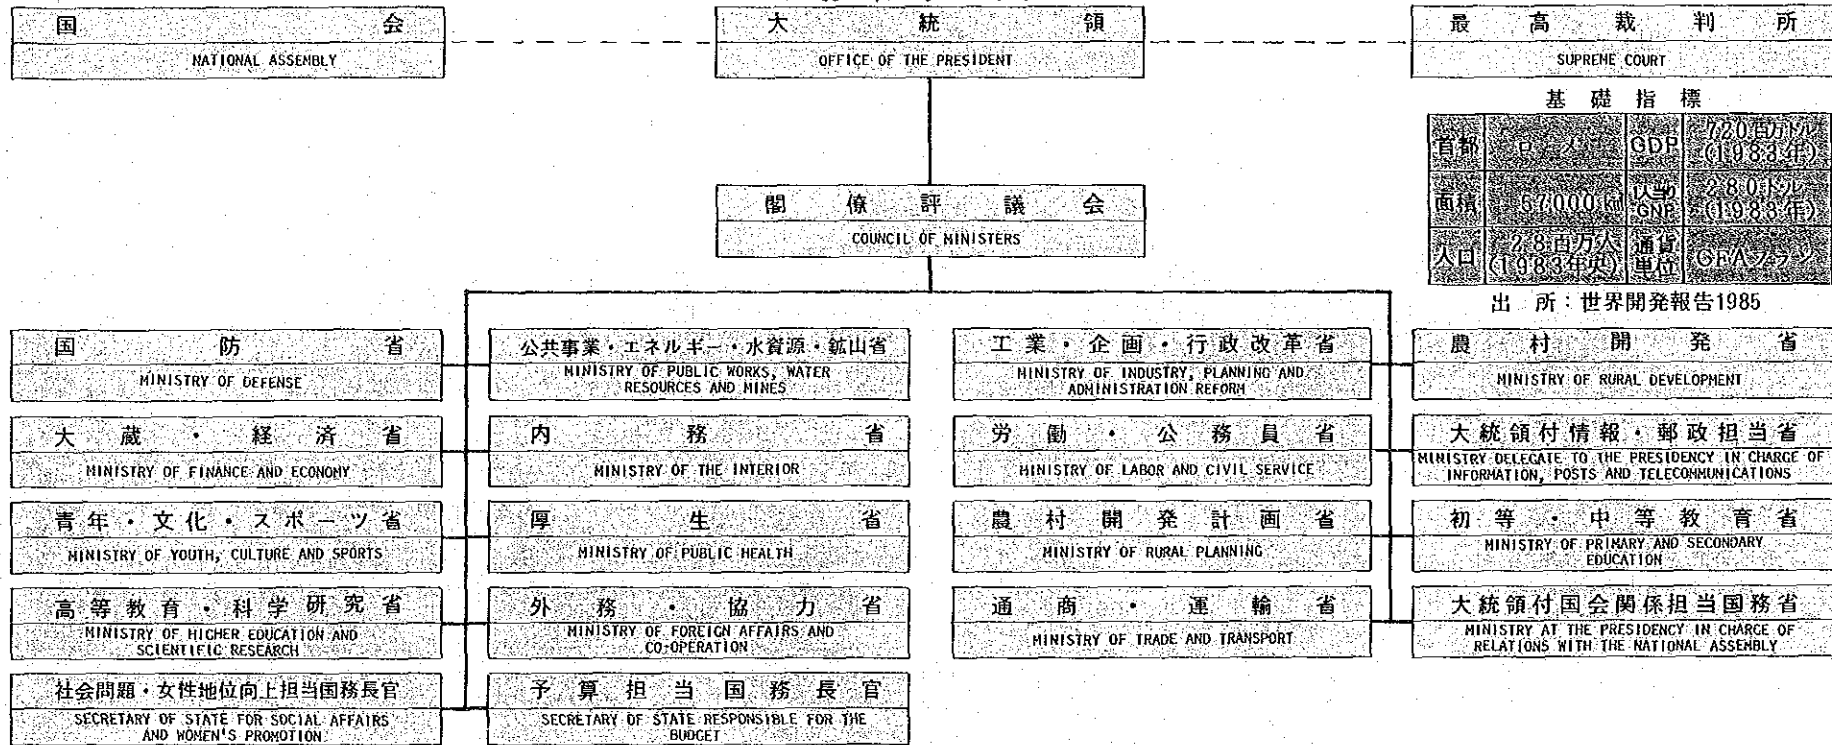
国会
NATIONAL ASSEMBLY

大統領
OFFICE OF THE PRESIDENT

最高裁判所
SUPREME COURT

基礎指標

| 首都 | ロメ | GDP | 720百万ドル (1983年) |
|---|---|---|---|
| 面積 | 57000㎢ | 1人当りGNP | 280ドル (1983年) |
| 人口 | 2.8百万人 (1983年央) | 通貨単位 | CFAフラン |

出所：世界開発報告1985

閣僚評議会
COUNCIL OF MINISTERS

国防省
MINISTRY OF DEFENSE

大蔵・経済省
MINISTRY OF FINANCE AND ECONOMY

青年・文化・スポーツ省
MINISTRY OF YOUTH, CULTURE AND SPORTS

高等教育・科学研究省
MINISTRY OF HIGHER EDUCATION AND SCIENTIFIC RESEARCH

社会問題・女性地位向上担当国務長官
SECRETARY OF STATE FOR SOCIAL AFFAIRS AND WOMEN'S PROMOTION

公共事業・エネルギー・水資源・鉱山省
MINISTRY OF PUBLIC WORKS, WATER RESOURCES AND MINES

内務省
MINISTRY OF THE INTERIOR

厚生省
MINISTRY OF PUBLIC HEALTH

外務・協力省
MINISTRY OF FOREIGN AFFAIRS AND CO-OPERATION

予算担当国務長官
SECRETARY OF STATE RESPONSIBLE FOR THE BUDGET

工業・企画・行政改革省
MINISTRY OF INDUSTRY, PLANNING AND ADMINISTRATION REFORM

労働・公務員省
MINISTRY OF LABOR AND CIVIL SERVICE

農村開発計画省
MINISTRY OF RURAL PLANNING

通商・運輸省
MINISTRY OF TRADE AND TRANSPORT

農村開発省
MINISTRY OF RURAL DEVELOPMENT

大統領付情報・郵政担当省
MINISTRY DELEGATE TO THE PRESIDENCY IN CHARGE OF INFORMATION, POSTS AND TELECOMMUNICATIONS

初等・中等教育省
MINISTRY OF PRIMARY AND SECONDARY EDUCATION

大統領付国会関係担当国務省
MINISTRY AT THE PRESIDENCY IN CHARGE OF RELATIONS WITH THE NATIONAL ASSEMBLY